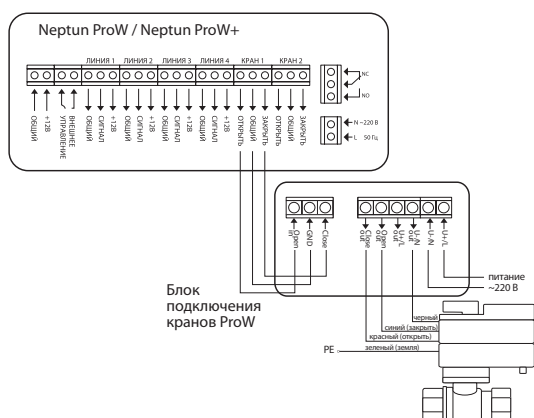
Neptun ProW / Neptun ProW+

ЛИНИЯ 1 ЛИНИЯ 2 ЛИНИЯ 3 ЛИНИЯ 4 КРАН 1 КРАН 2

NC
NO

N ~220 В
L 50 Гц

ОБЩИЙ
+12В
ВНЕШНЕЕ УПРАВЛЕНИЕ
ОБЩИЙ
ОБЩИЙ
СИГНАЛ
+12В
ОБЩИЙ
СИГНАЛ
+12В
ОБЩИЙ
СИГНАЛ
+12В
ОБЩИЙ
СИГНАЛ
+12В
ОТКРЫТЬ
ОБЩИЙ
ЗАКРЫТЬ
ОТКРЫТЬ
ОБЩИЙ
ЗАКРЫТЬ

Open in
GND
Close

Close out
Open out
U+/L out
U-/N out
U-/N
U+/L

Блок подключения кранов ProW

питание ~220 В

черный
синий (закрыть)
красный (открыть)
PE
зеленый (земля)